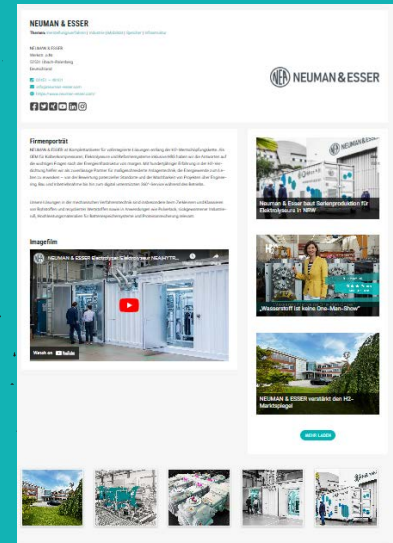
NEUMAN & ESSER

Themen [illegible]

NEUMAN & ESSER
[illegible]
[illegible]
Deutschland

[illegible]
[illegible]
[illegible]

NEA NEUMAN & ESSER

Firmenporträt
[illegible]

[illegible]

Imagefilm

NEUMAN & ESSER Elektrolyse-Elektrolyseur NEAHYTR...

Watch on YouTube

Neuman & Esser baut Serienproduktion für Elektrolyseure in NRW

„Wasserstoff ist keine One-Man-Show"

NEUMAN & ESSER verstärkt den H2-Marktspiegel

MEHR LADEN